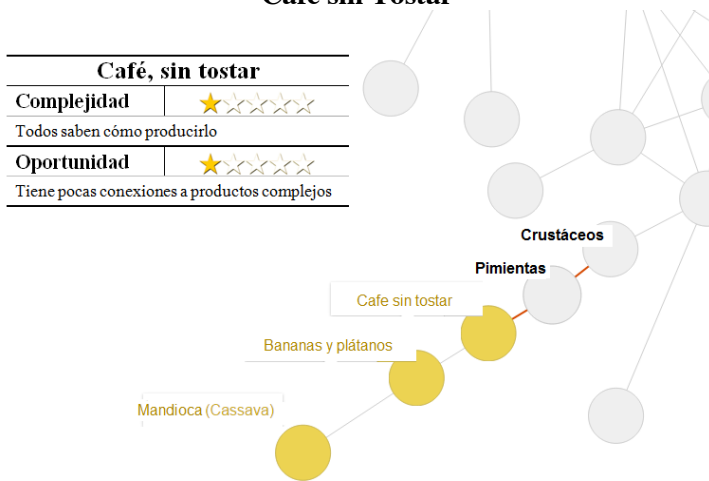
Cafe sin Tostar

| Café, sin tostar | |
|---|---|
| Complejidad | ★☆☆☆☆ |
| Todos saben cómo producirlo | |
| Oportunidad | ★☆☆☆☆ |
| Tiene pocas conexiones a productos complejos | |

Crustáceos
Pimientas
Cafe sin tostar
Bananas y plátanos
Mandioca (Cassava)